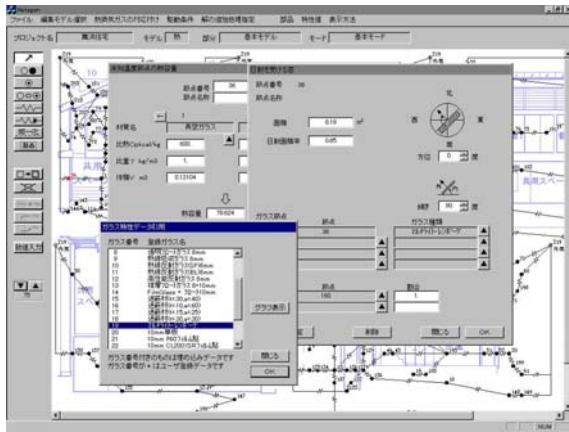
Netsgan

ファイル 編集モデル選択 熱貫流ガスの付記付け 駆動条件 解の虚物処理指定 部品 特性値 表示方法

プロジェクト名 集周住宅 モデル 熱 部分 基本モデル モード 基本モード

節点番号 36
節点名称

材質名 具空ガラス

比熱Cpkcal/kg 600

比重γ kg/m3 1.

体積V m3 0.12104

熱容量 78.624

日射吸収面

節点番号 36
節点名称

面積 0.19 m²
日射面積率 0.05

北
西
東
南

方位 0 度

傾斜 90 度

ガラス節点
節点 ガラス種類
36 フルアトリーンシルバー

節点 割合
160 1.

グラフ表示

削除 閉じる OK

ガラス特性データ利用

ガラス番号 登録ガラス名

ガラス番号付きのものは埋め込みデータです
ガラス番号が＋はユーザ登録データです

閉じる
OK

新規入力

NUM